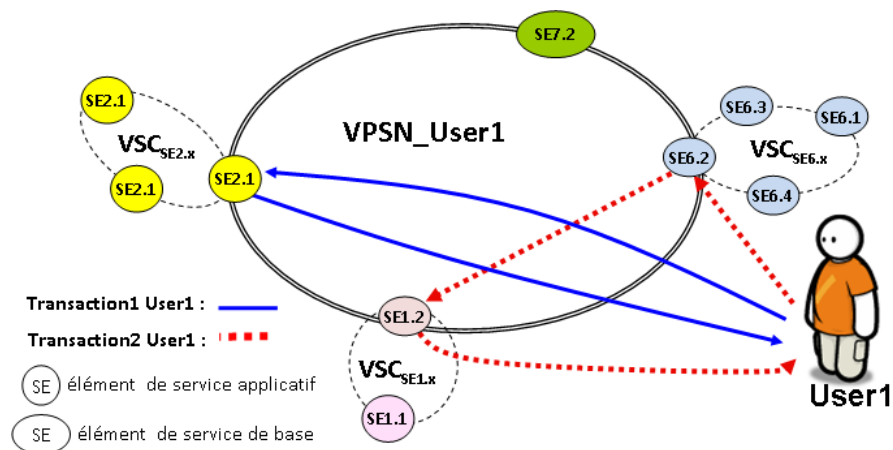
SE7.2

VPSN_User1

SE2.1

SE2.1

$VSC_{SE2.x}$

SE2.1

SE6.3

SE6.1

SE6.2

$VSC_{SE6.x}$

SE6.4

Transaction1 User1 :

Transaction2 User1 :

SE1.2

$VSC_{SE1.x}$

SE1.1

SE élément de service applicatif

SE élément de service de base

User1